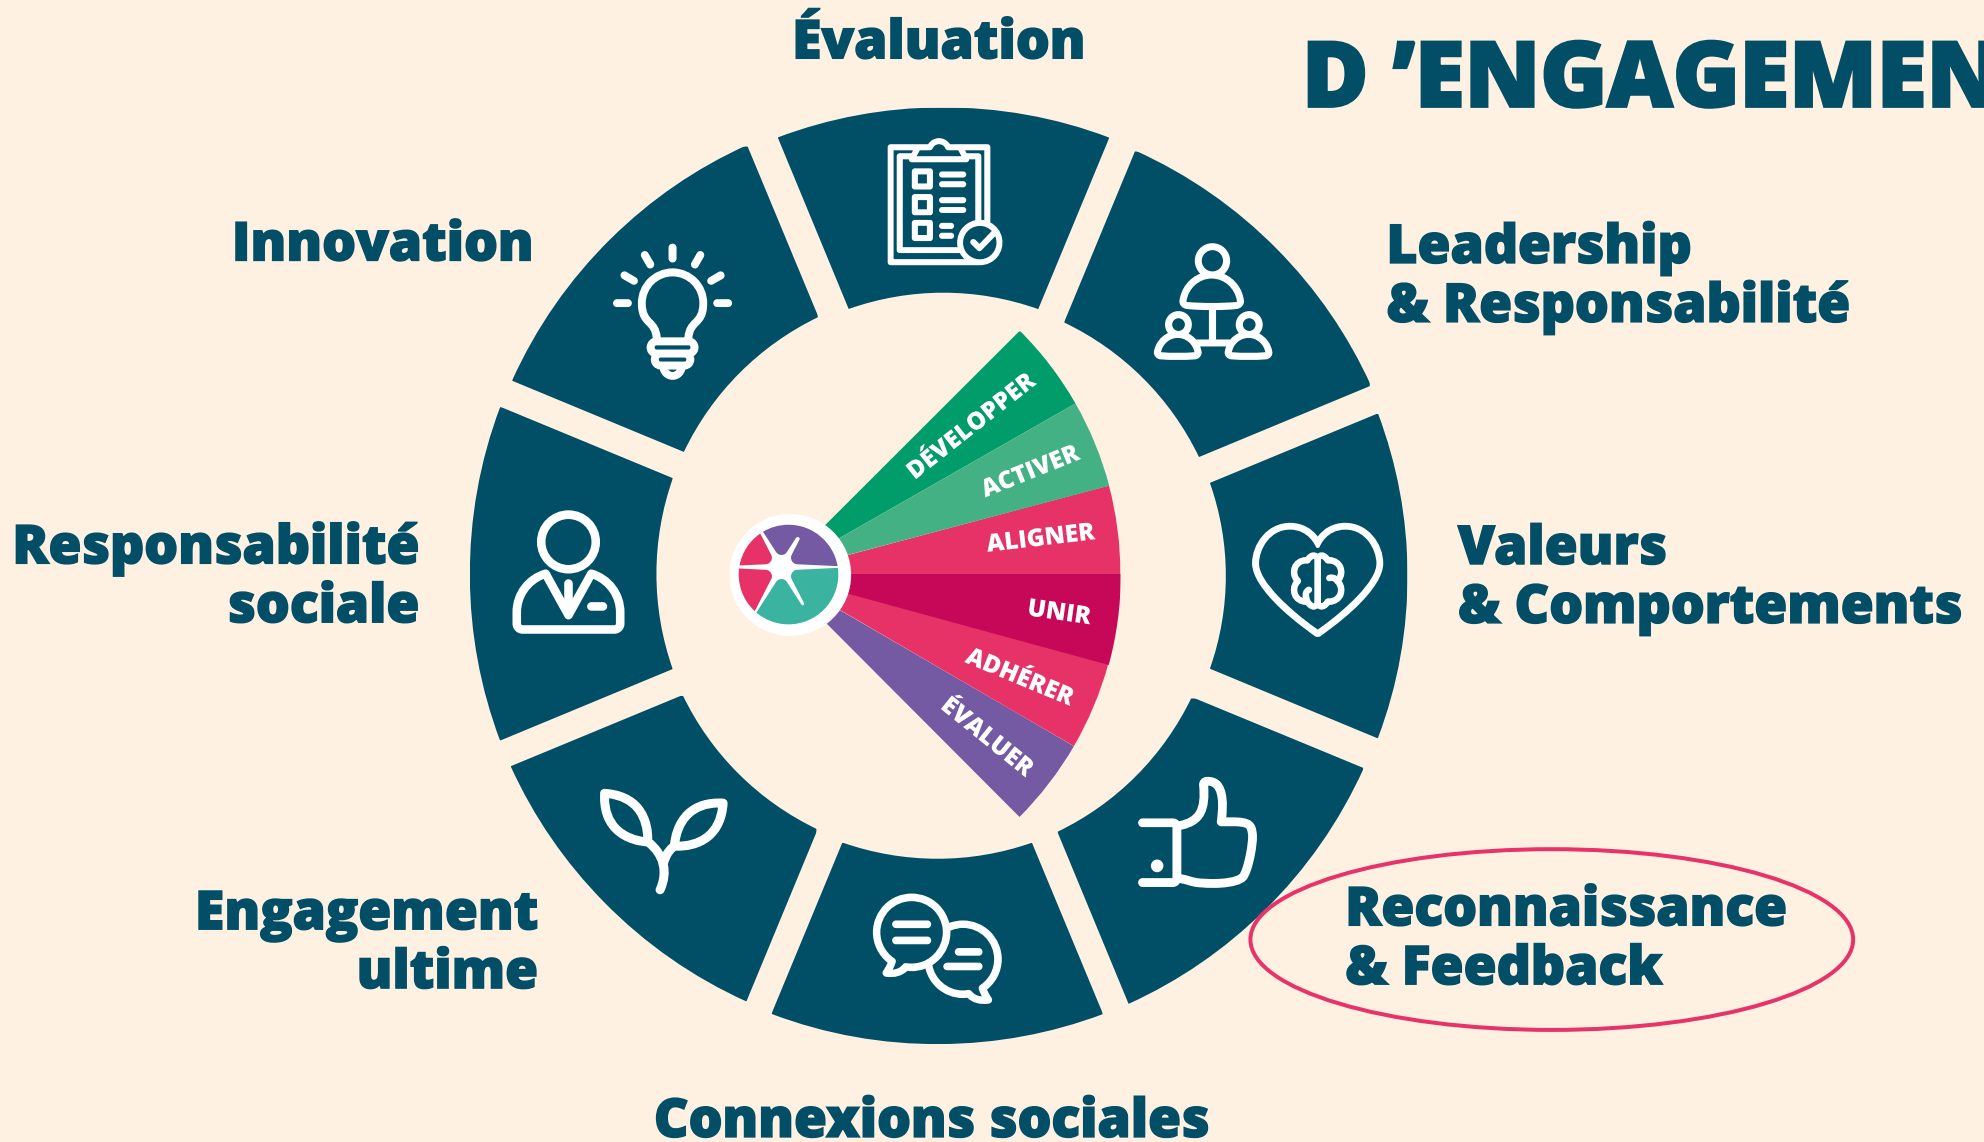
D 'ENGAGEMEN

Évaluation

Innovation

Leadership & Responsabilité

DÉVELOPPER
ACTIVER
ALIGNER
UNIR
ADHÉRER
ÉVALUER

Responsabilité sociale

Valeurs & Comportements

Engagement ultime

Reconnaissance & Feedback

Connexions sociales